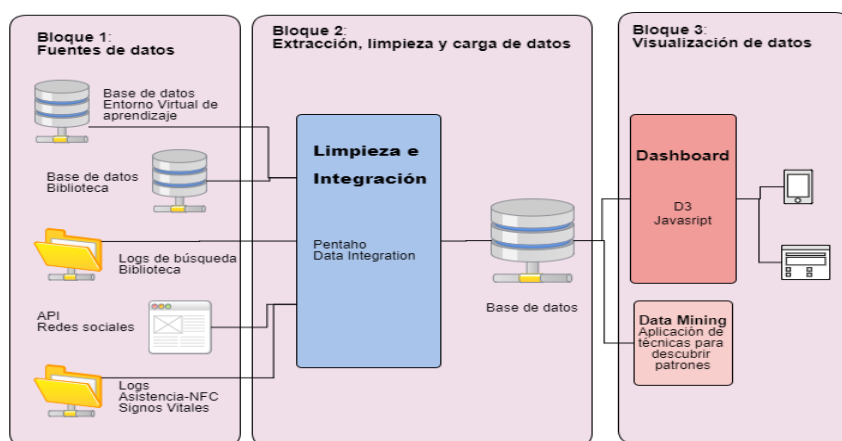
Bloque 1:
Fuentes de datos

Base de datos
Entorno Virtual de aprendizaje

Base de datos
Biblioteca

Logs de búsqueda
Biblioteca

API
Redes sociales

Logs
Asistencia-NFC
Signos Vitales

Bloque 2:
Extracción, limpieza y carga de datos

Limpieza e Integración

Pentaho
Data Integration

Base de datos

Bloque 3:
Visualización de datos

Dashboard

D3
Javasript

Data Mining
Aplicación de técnicas para descubrir patrones